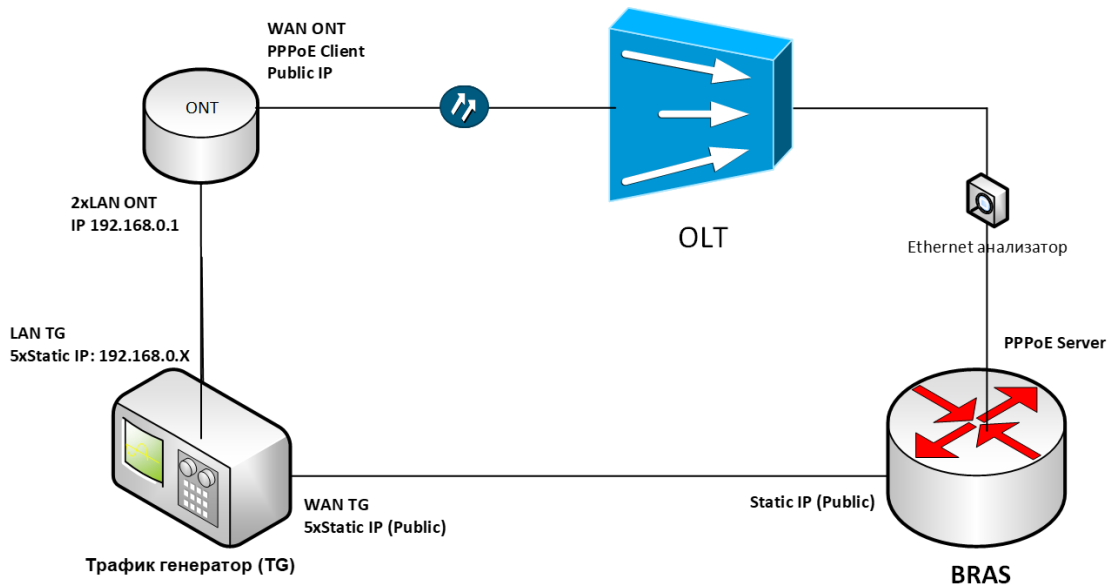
WAN ONT
PPPoE Client
Public IP

ONT

OLT

2xLAN ONT
IP 192.168.0.1

Ethernet анализатор

LAN TG
5xStatic IP: 192.168.0.X

PPPoE Server

WAN TG
5xStatic IP (Public)

Static IP (Public)

Трафик генератор (TG)

BRAS